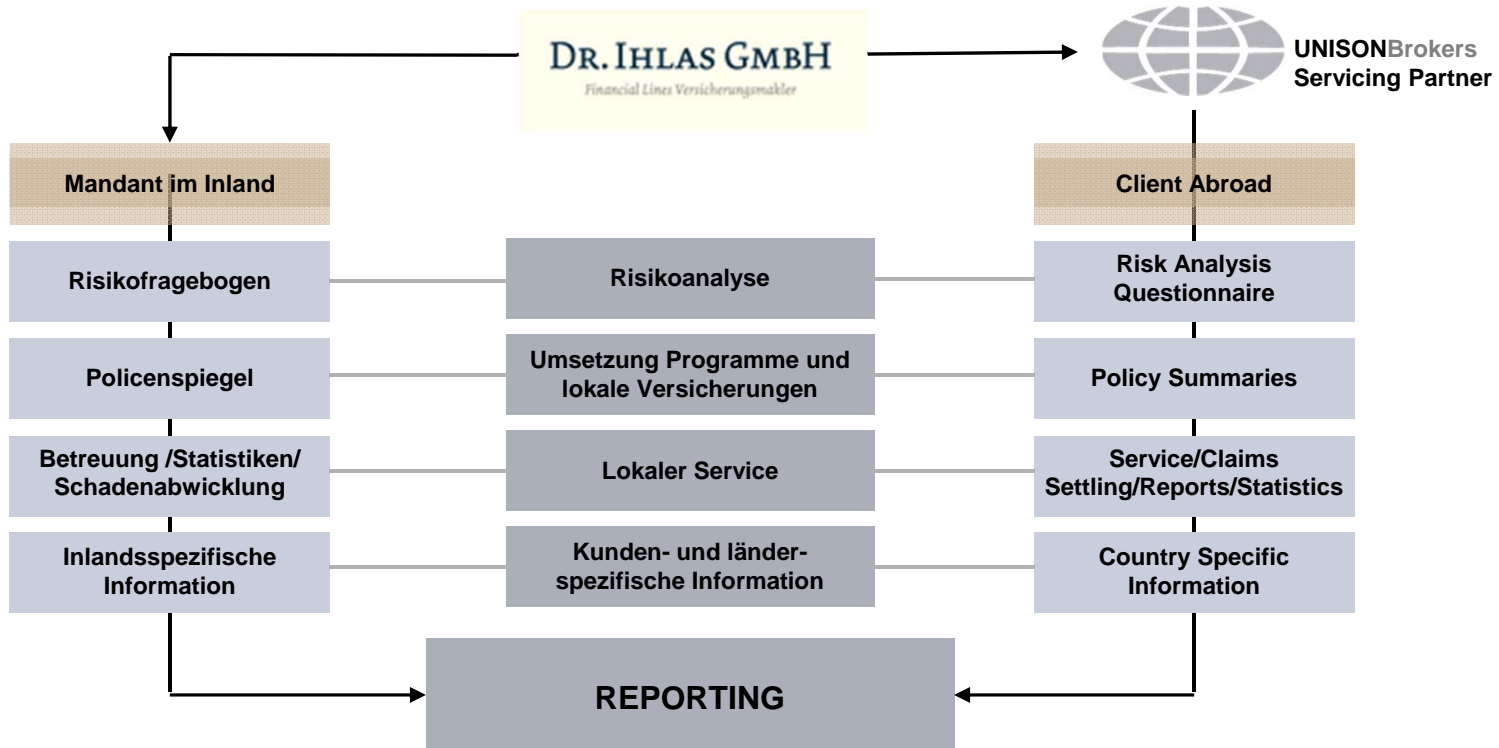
DR. IHLAS GMBH
Financial Lines Versicherungsmakler

UNISONBrokers
Servicing Partner

Mandant im Inland

Client Abroad

Risikofragebogen

Risikoanalyse

Risk Analysis Questionnaire

Policenspiegel

Umsetzung Programme und lokale Versicherungen

Policy Summaries

Betreuung /Statistiken/ Schadenabwicklung

Lokaler Service

Service/Claims Settling/Reports/Statistics

Inlandsspezifische Information

Kunden- und länderspezifische Information

Country Specific Information

REPORTING